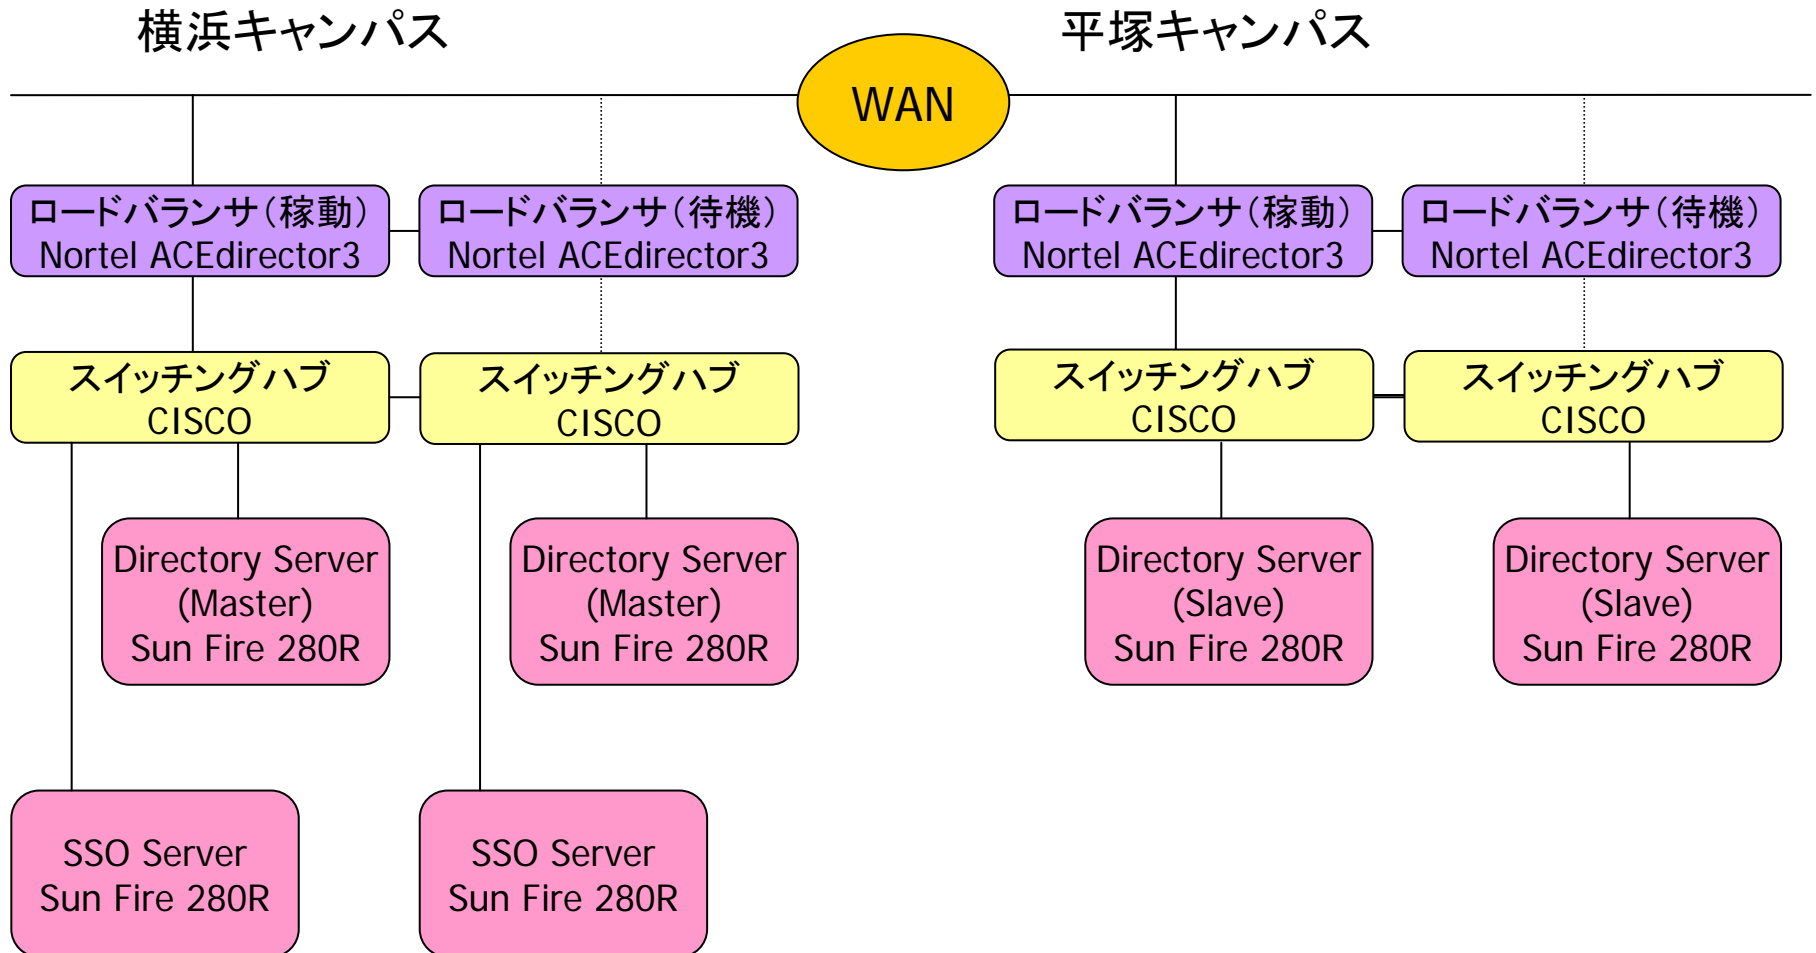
横浜キャンパス

平塚キャンパス

WAN

ロードバランサ（稼動）
Nortel ACEdirector3

ロードバランサ（待機）
Nortel ACEdirector3

ロードバランサ（稼動）
Nortel ACEdirector3

ロードバランサ（待機）
Nortel ACEdirector3

スイッチングハブ
CISCO

スイッチングハブ
CISCO

スイッチングハブ
CISCO

スイッチングハブ
CISCO

Directory Server
(Master)
Sun Fire 280R

Directory Server
(Master)
Sun Fire 280R

Directory Server
(Slave)
Sun Fire 280R

Directory Server
(Slave)
Sun Fire 280R

SSO Server
Sun Fire 280R

SSO Server
Sun Fire 280R